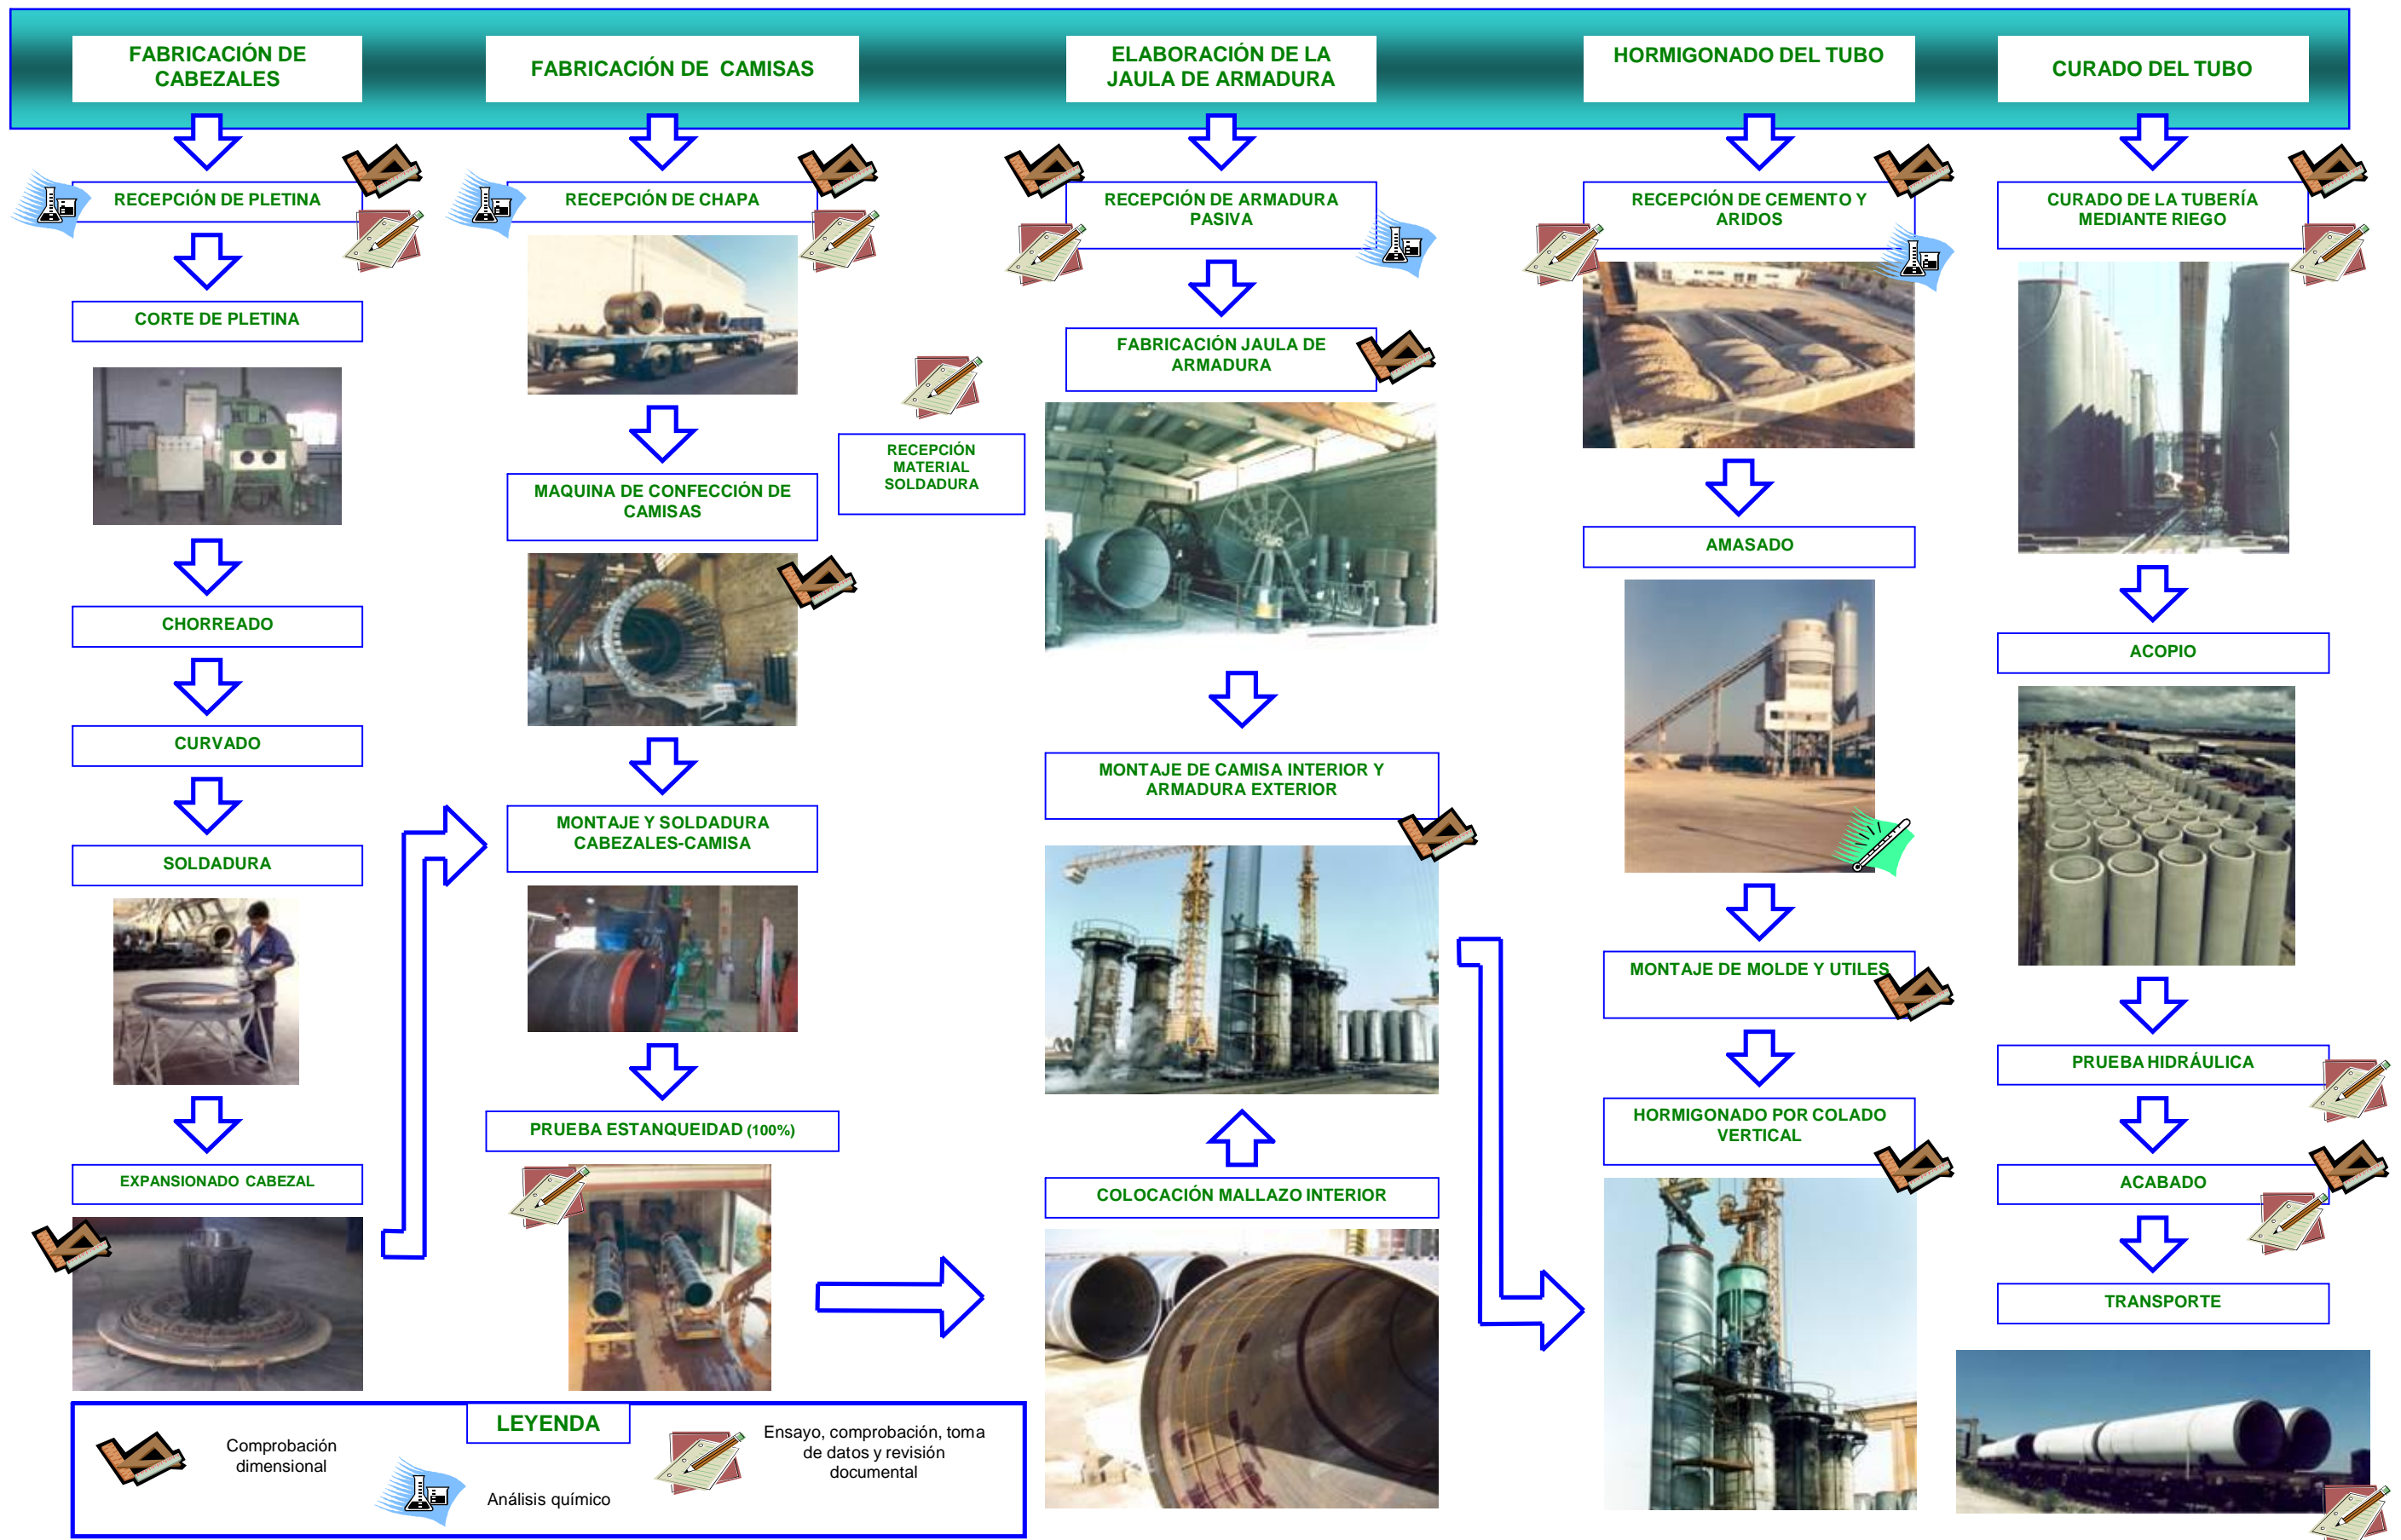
FABRICACIÓN DE CABEZALES

FABRICACIÓN DE CAMISAS

ELABORACIÓN DE LA JAULA DE ARMADURA

HORMIGONADO DEL TUBO

CURADO DEL TUBO

RECEPCIÓN DE PLETINA

CORTE DE PLETINA

CHORREADO

CURVADO

SOLDADURA

EXPANSIONADO CABEZAL

RECEPCIÓN DE CHAPA

MAQUINA DE CONFECCIÓN DE CAMISAS

MONTAJE Y SOLDADURA CABEZALES-CAMISA

PRUEBA ESTANQUEIDAD (100%)

RECEPCIÓN MATERIAL SOLDADURA

RECEPCIÓN DE ARMADURA PASIVA

FABRICACIÓN JAULA DE ARMADURA

MONTAJE DE CAMISA INTERIOR Y ARMADURA EXTERIOR

COLOCACIÓN MALLAZO INTERIOR

RECEPCIÓN DE CEMENTO Y ARIDOS

AMASADO

MONTAJE DE MOLDE Y UTILES

HORMIGONADO POR COLADO VERTICAL

CURADO DE LA TUBERÍA MEDIANTE RIEGO

ACOPIO

PRUEBA HIDRÁULICA

ACABADO

TRANSPORTE

LEYENDA

Comprobación dimensional

Análisis químico

Ensayo, comprobación, toma de datos y revisión documental